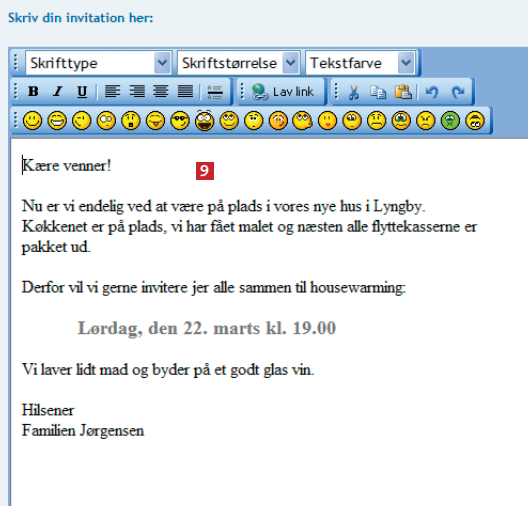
Skriv din invitation her:

Skrifttype Skriftstørrelse Tekstfarve

B I U Lav link

Kære venner!

9

Nu er vi endelig ved at være på plads i vores nye hus i Lyngby. Køkkenet er på plads, vi har fået malet og næsten alle flyttekasserne er pakket ud.

Derfor vil vi gerne invitere jer alle sammen til housewarming:

Lørdag, den 22. marts kl. 19.00

Vi laver lidt mad og byder på et godt glas vin.

Hilsener
Familien Jørgensen